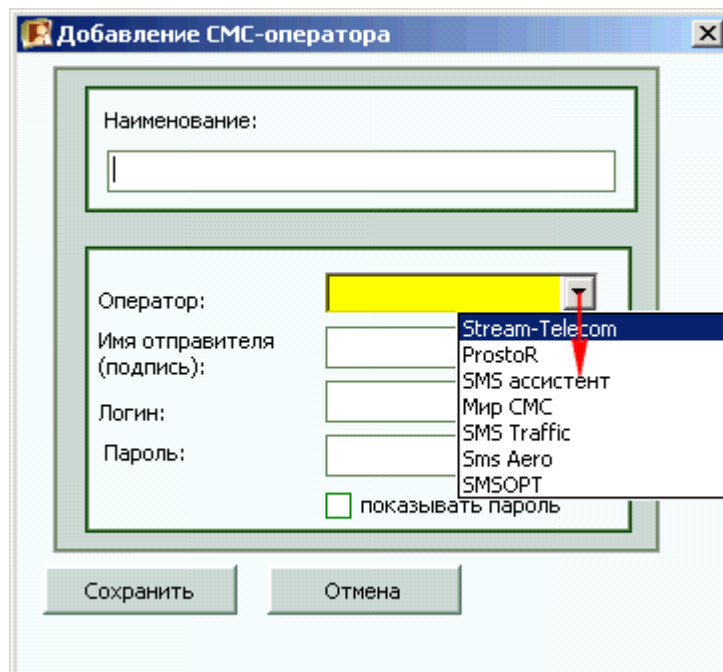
Добавление СМС-оператора

Наименование:

Оператор:

Имя отправителя (подпись):

Логин:

Пароль:

Stream-Telecom
ProstoR
SMS ассистент
Мир СМС
SMS Traffic
Sms Aero
SMSOPT

показывать пароль

Сохранить

Отмена